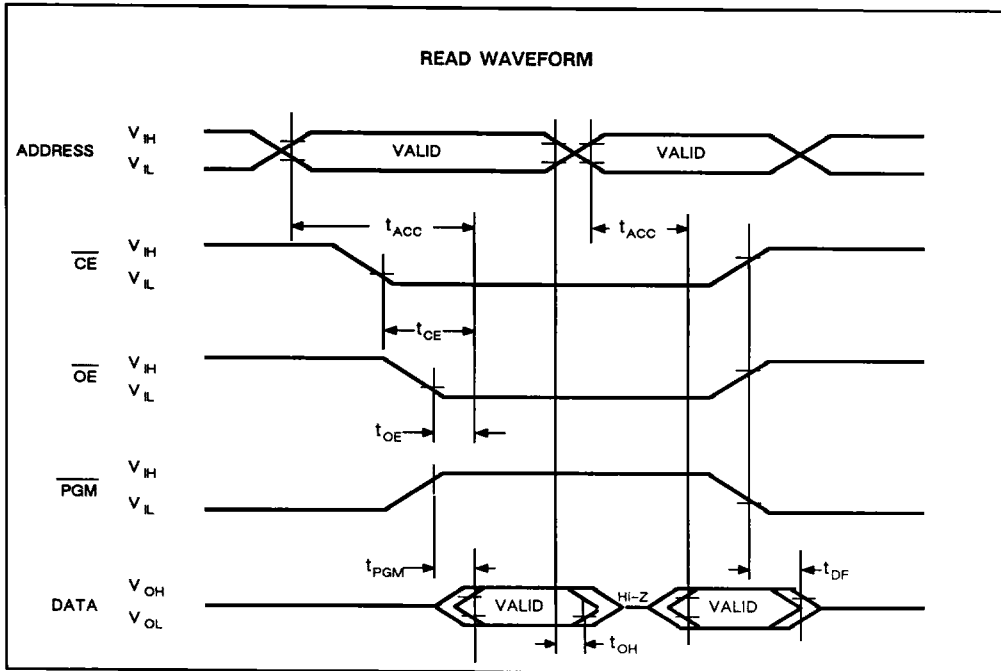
READ WAVEFORM

ADDRESS $V_{IH}$ $V_{IL}$ VALID VALID

$t_{ACC}$ $t_{ACC}$

$\overline{CE}$ $V_{IH}$ $V_{IL}$

$t_{CE}$

$\overline{OE}$ $V_{IH}$ $V_{IL}$

$t_{OE}$

$\overline{PGM}$ $V_{IH}$ $V_{IL}$

$t_{PGM}$ $t_{DF}$

DATA $V_{OH}$ $V_{OL}$ VALID Hi-Z VALID

$t_{OH}$